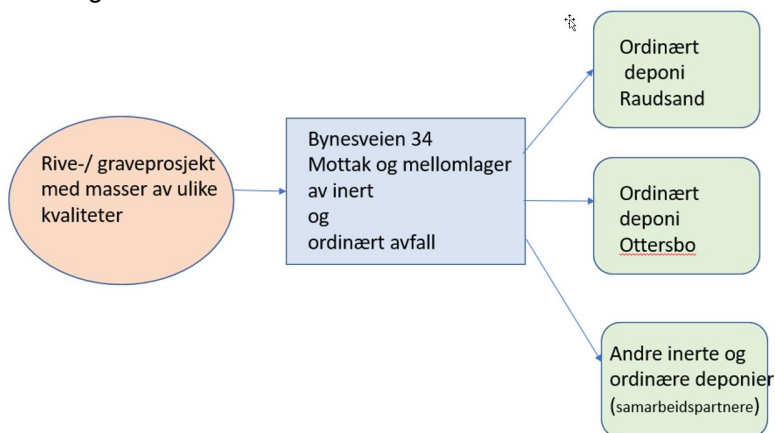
Rive-/ graveprosjekt med masser av ulike kvaliteter

Bynesveien 34
Mottak og mellomlager av inert
og
ordinært avfall

Ordinært deponi Raudsand

Ordinært deponi Ottersbo

Andre inerte og ordinære deponier (samarbeidspartnere)